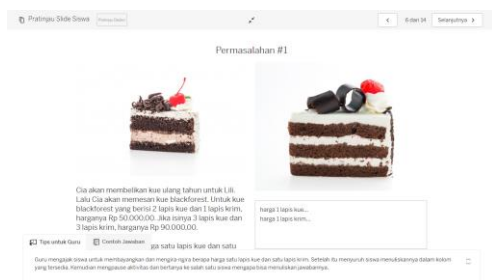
Pratinjau Slide Siswa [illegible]

< 6 dari 14 Selanjutnya >

Permasalahan #1

Cia akan membelikan kue ulang tahun untuk Lili. Lalu Cia akan memesan kue blackforest. Untuk kue blackforest yang berisi 2 lapis kue dan 1 lapis krim, harganya Rp 50.000,00. Jika isinya 3 lapis kue dan 3 lapis krim, harganya Rp 90.000,00.

harga 1 lapis kue...
harga 1 lapis krim...

Tips untuk Guru   Contoh Jawaban   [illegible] ja satu lapis kue dan satu

Guru mengajak siswa untuk membayangkan dan mengira-ngira berapa harga satu lapis kue dan satu lapis krim. Setelah itu menyuruh siswa menuliskannya dalam kolom yang tersedia. Kemudian mengawasi aktivitas dan bertanya ke salah satu siswa mengapa bisa menuliskan jawabannya.